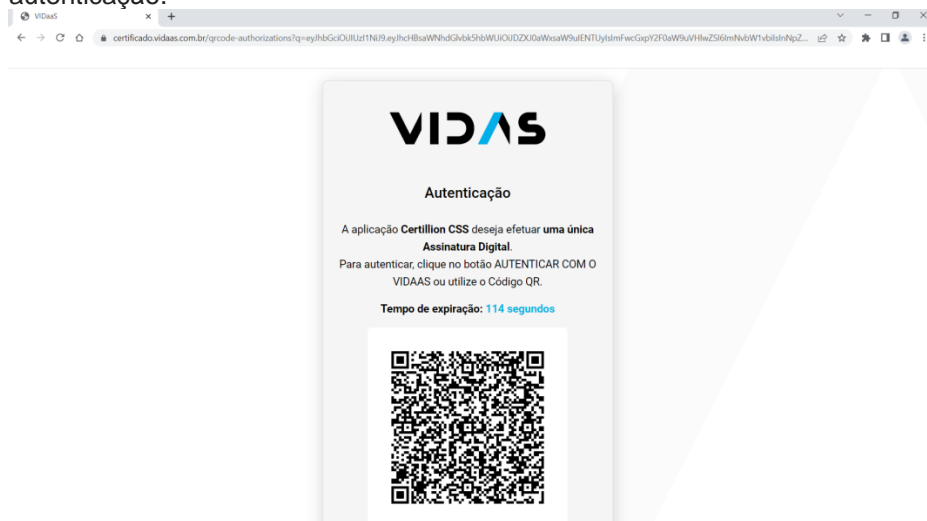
autenticação:

VIDaaS

certificado.vidaas.com.br/qrcode-authorizations?q=eyJhbGciOiJIUzI1NiJ9.eyJhcHBsaWNhdGlvbk5hbWUiOiJDZXJ0aWxsaW9uIENTUyIsImFwcGxpY2F0aW9uVHlwZSI6ImNvbW1vbiIsInNpZ...

VIDΛS

Autenticação

A aplicação **Certillion CSS** deseja efetuar **uma única Assinatura Digital**.
Para autenticar, clique no botão AUTENTICAR COM O VIDAAS ou utilize o Código QR.

**Tempo de expiração:** 114 segundos